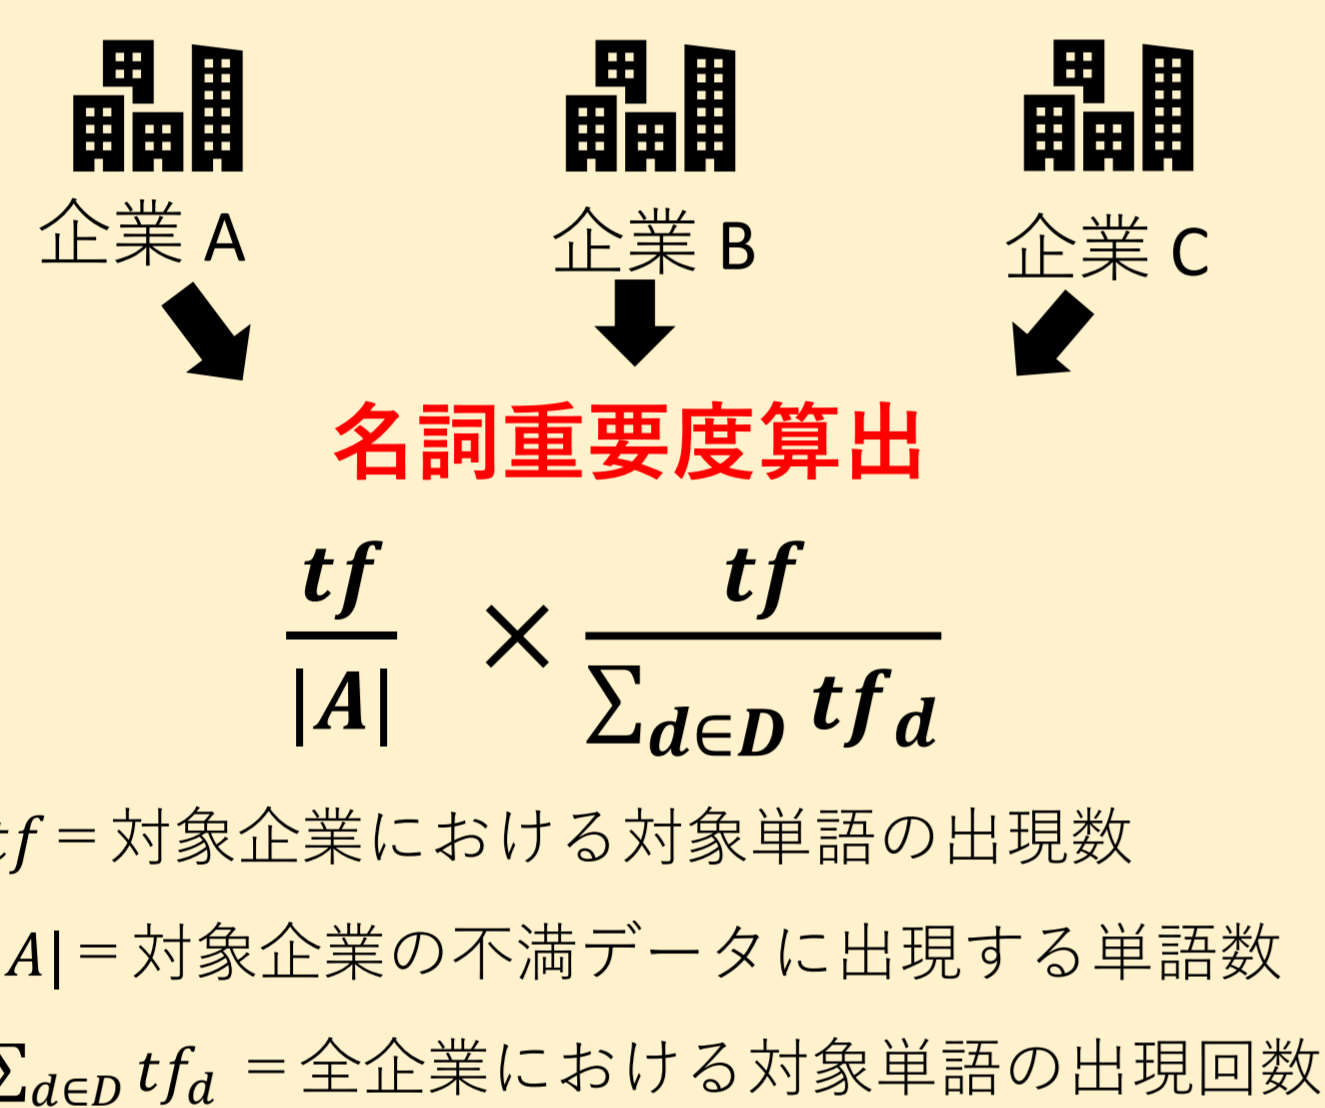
企業 A

企業 B

企業 C

名詞重要度算出

$\frac{tf}{|A|} \times \frac{tf}{\sum_{d \in D} tf_d}$

$tf$ = 対象企業における対象単語の出現数

$|A|$ = 対象企業の不満データに出現する単語数

$\sum_{d \in D} tf_d$ = 全企業における対象単語の出現回数